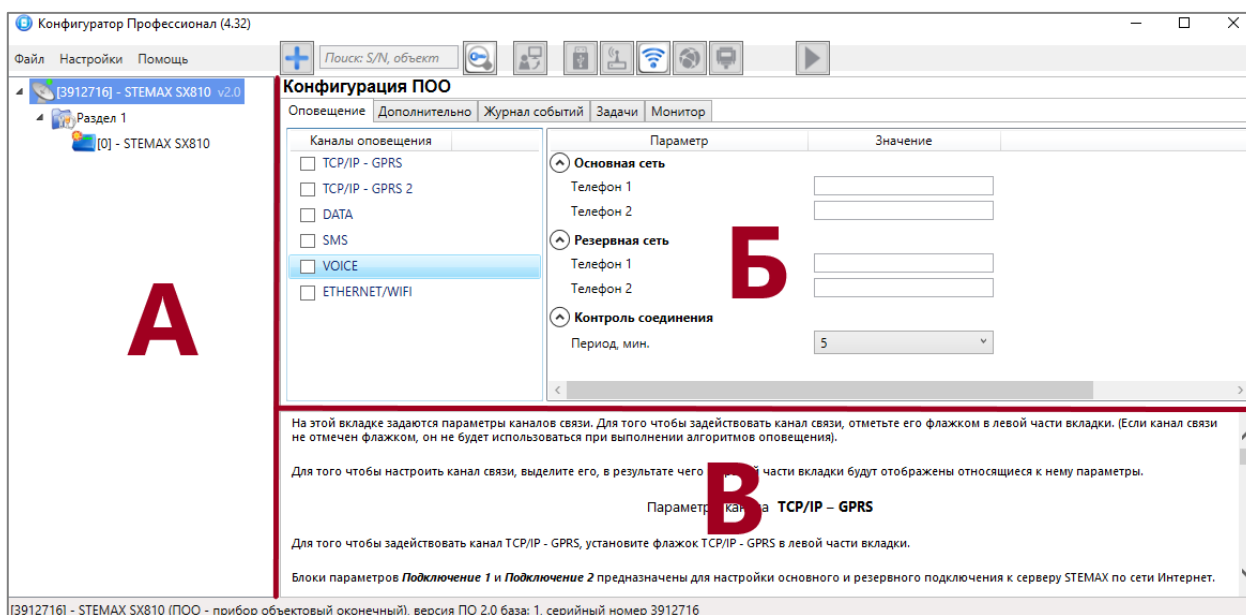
Конфигуратор Профессионал (4.32)

Файл Настройки Помощь

Поиск: S/N, объект

[3912716] - STEMAX SX810 v2.0
Раздел 1
[0] - STEMAX SX810

А

Конфигурация ПОО

Оповещение | Дополнительно | Журнал событий | Задачи | Монитор

Каналы оповещения
TCP/IP - GPRS
TCP/IP - GPRS 2
DATA
SMS
VOICE
ETHERNET/WIFI

| Параметр | Значение |
|---|---|
| Основная сеть | |
| Телефон 1 | |
| Телефон 2 | |
| Резервная сеть | |
| Телефон 1 | |
| Телефон 2 | |
| Контроль соединения | |
| Период, мин. | 5 |

Б

На этой вкладке задаются параметры каналов связи. Для того чтобы задействовать канал связи, отметьте его флажком в левой части вкладки. (Если канал связи не отмечен флажком, он не будет использоваться при выполнении алгоритмов оповещения).

Для того чтобы настроить канал связи, выделите его, в результате чего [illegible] части вкладки будут отображены относящиеся к нему параметры.

Параметры ка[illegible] TCP/IP – GPRS

В

Для того чтобы задействовать канал TCP/IP - GPRS, установите флажок TCP/IP - GPRS в левой части вкладки.

Блоки параметров Подключение 1 и Подключение 2 предназначены для настройки основного и резервного подключения к серверу STEMAX по сети Интернет.

[3912716] - STEMAX SX810 (ПОО - прибор объектовый оконечный), версия ПО 2.0 база: 1, серийный номер 3912716